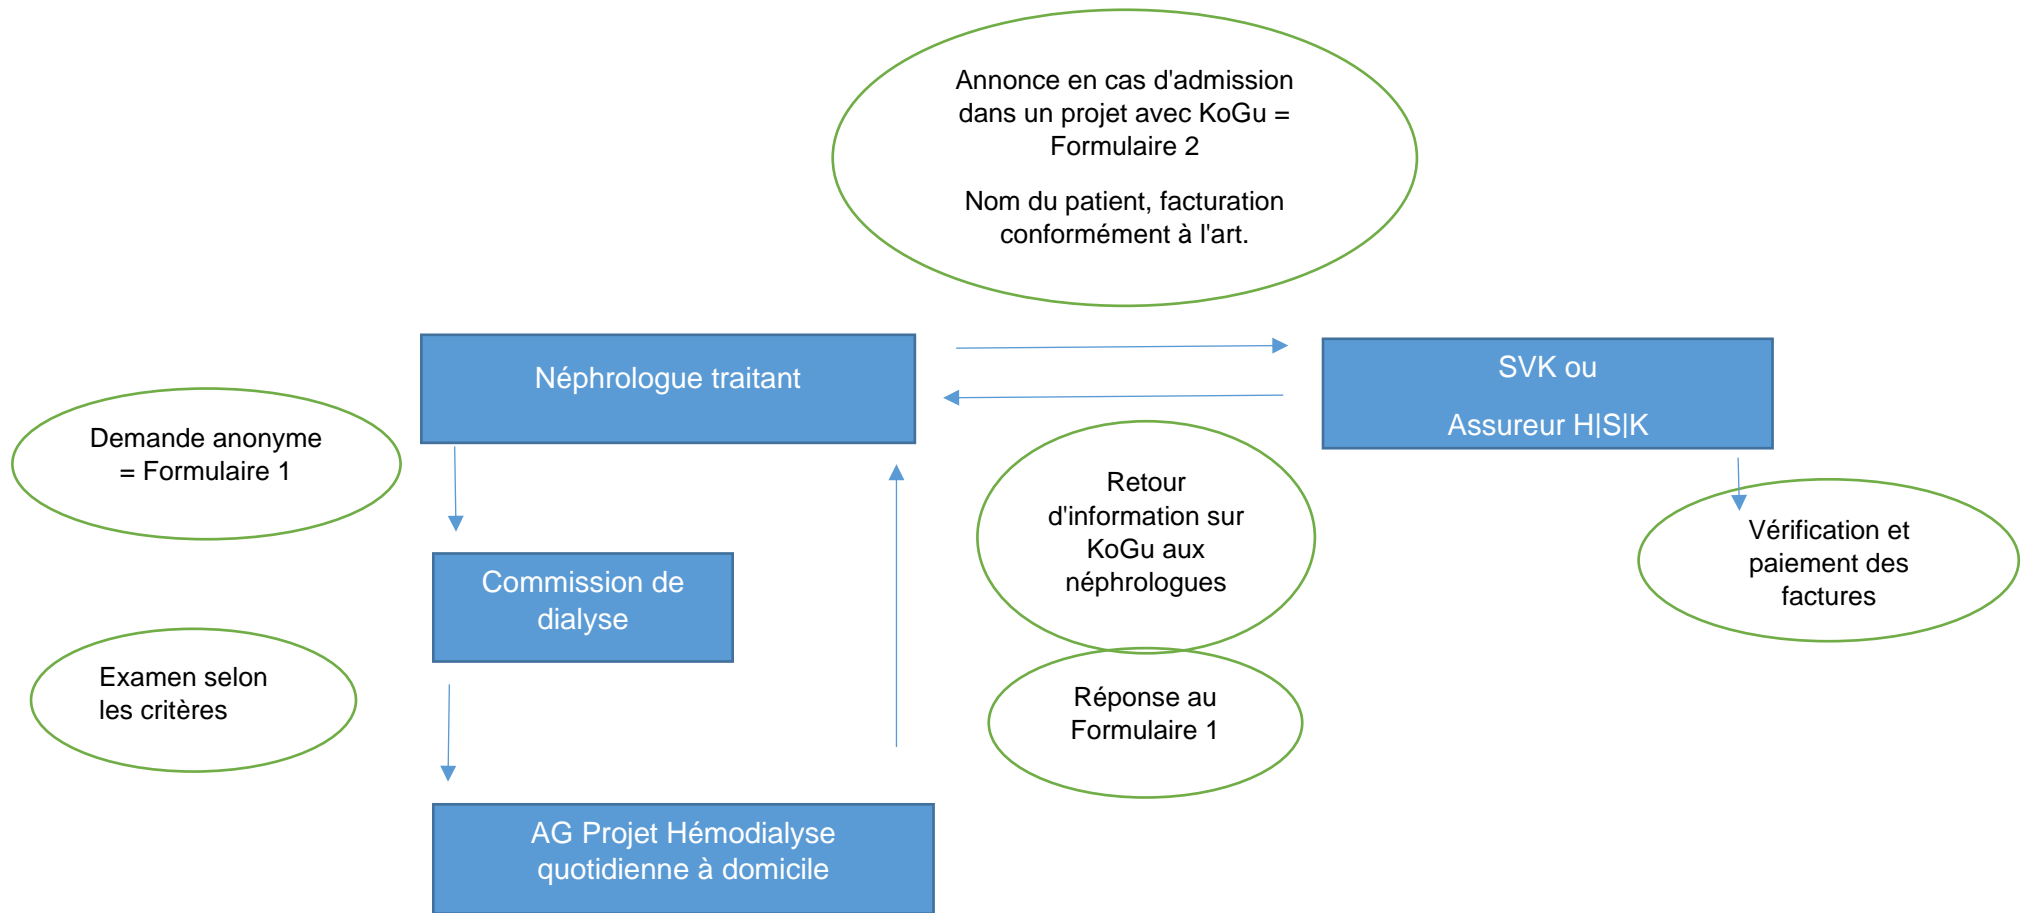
Annonce en cas d'admission dans un projet avec KoGu = Formulaire 2

Nom du patient, facturation conformément à l'art.

Néphrologue traitant

SVK ou

Assureur H|S|K

Demande anonyme = Formulaire 1

Retour d'information sur KoGu aux néphrologues

Vérification et paiement des factures

Commission de dialyse

Examen selon les critères

Réponse au Formulaire 1

AG Projet Hémodialyse quotidienne à domicile